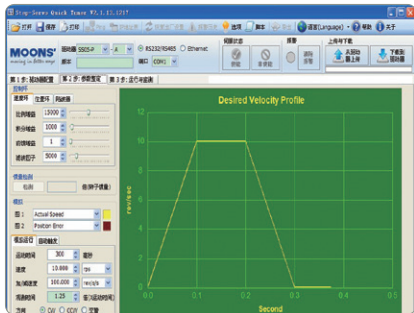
Step-Servo Quick Tuner V1.1.13.1217

打开 保存 打印 选项 脚本 语言(Language) 帮助 关于

MOONS'
moving in better ways

驱动器 SS05-P ... RS232/RS485 Ethernet
端口 COM1

问题状态 报警 上传与下载
从驱动器上传 下载到驱动器

第1步:驱动器配置 第2步:参数整定 第3步:运行与调试

控制环
速度环 位置环 风波器

比例增益 13000
积分增益 1000
前馈增益 0
滤波因子 5000

模型
图1 Actual Speed
图2 Position Error

模拟运行 运动触发
运动时间 300
速度 10.000 rps
加/减速度 100.000 rps/s
停顿时间 1.25

Desired Velocity Profile

rev/sec

10
8
6
4
2
0

0.0 0.1 0.2 0.3 0.4 0.5 0.6

Second